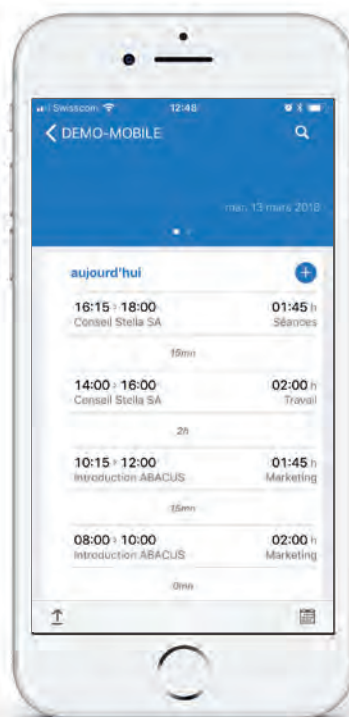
Swisscom 12:48

DEMO-MOBILE

mar. 13 mars 2018

aujourd'hui

16:15 › 18:00 01:45 h
Conseil Stella SA Séances

15mn

14:00 › 16:00 02:00 h
Conseil Stella SA Travail

2h

10:15 › 12:00 01:45 h
Introduction ABACUS Marketing

15mn

08:00 › 10:00 02:00 h
Introduction ABACUS Marketing

0mn